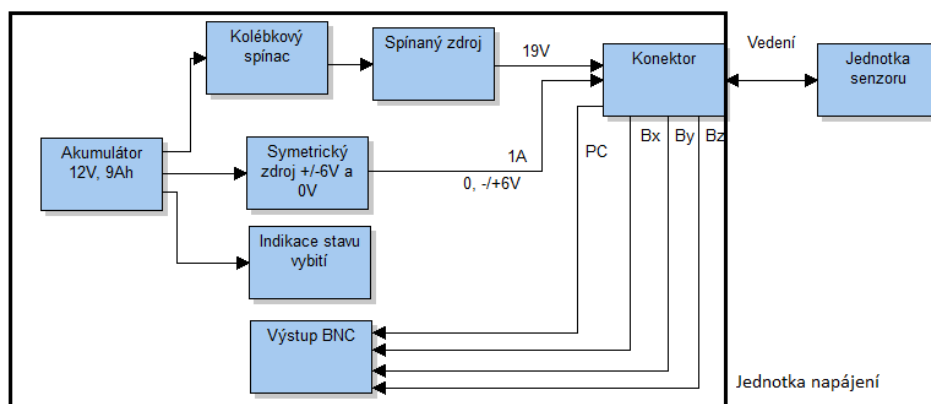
Kolébkový spínac

Spínaný zdroj

19V

Konektor

Vedení

Jednotka senzoru

Akumulátor 12V, 9Ah

Symetrický zdroj +/-6V a 0V

1A

0, -/+6V

PC

Bx

By

Bz

Indikace stavu vybití

Výstup BNC

Jednotka napájení